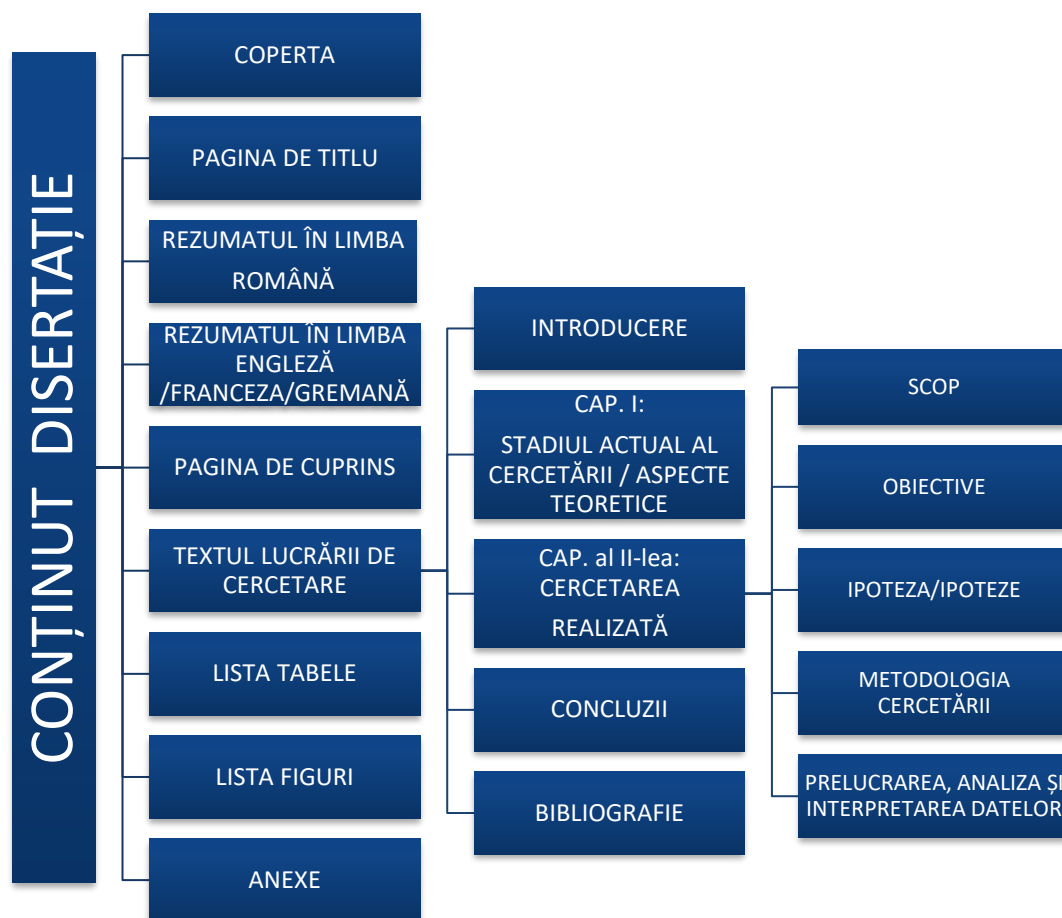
CONȚINUT DISERTAȚIE

COPERTA

PAGINA DE TITLU

REZUMATUL ÎN LIMBA ROMÂNĂ

REZUMATUL ÎN LIMBA ENGLEZĂ /FRANCEZA/GREMANĂ

PAGINA DE CUPRINS

TEXTUL LUCRĂRII DE CERCETARE

LISTA TABELE

LISTA FIGURI

ANEXE

INTRODUCERE

CAP. I: STADIUL ACTUAL AL CERCETĂRII / ASPECTE TEORETICE

CAP. al II-lea: CERCETAREA REALIZATĂ

CONCLUZII

BIBLIOGRAFIE

SCOP

OBIECTIVE

IPOTEZA/IPOTEZE

METODOLOGIA CERCETĂRII

PRELUCRAREA, ANALIZA ȘI INTERPRETAREA DATELOR